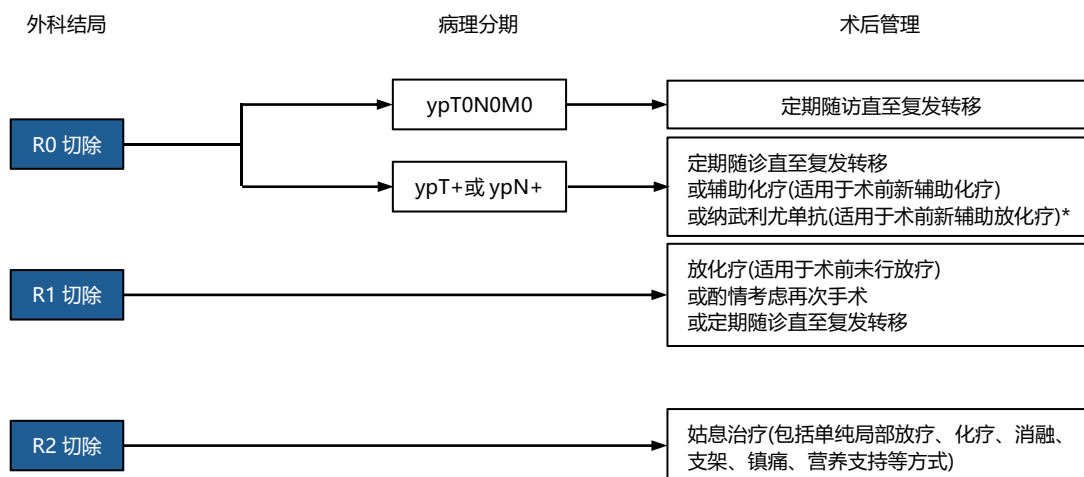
外科结局

病理分期

术后管理

R0 切除

ypT0N0M0

定期随访直至复发转移

ypT+或 ypN+

定期随诊直至复发转移
或辅助化疗(适用于术前新辅助化疗)
或纳武利尤单抗(适用于术前新辅助放化疗)*

R1 切除

放化疗(适用于术前未行放疗)
或酌情考虑再次手术
或定期随诊直至复发转移

R2 切除

姑息治疗(包括单纯局部放疗、化疗、消融、支架、镇痛、营养支持等方式)